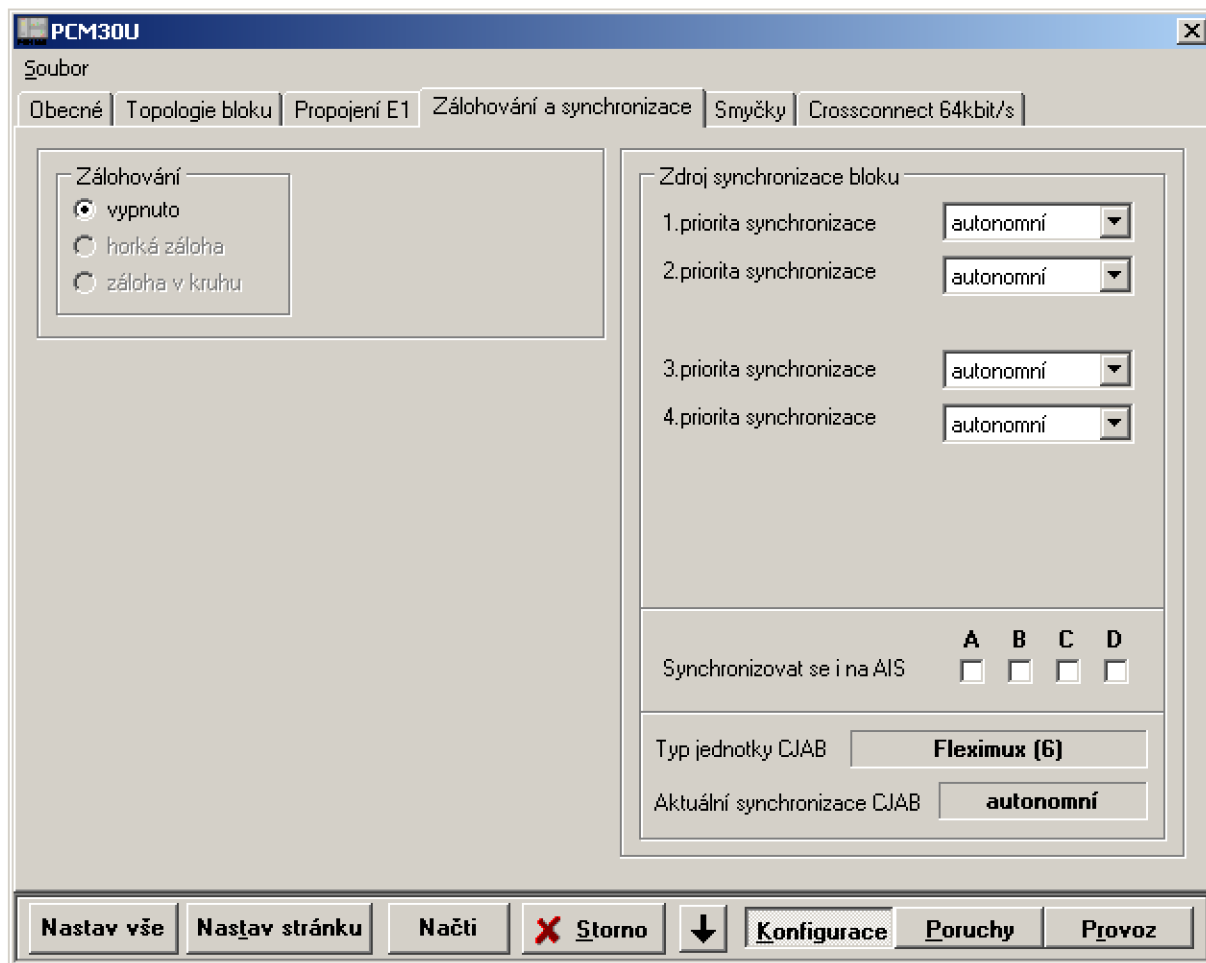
PCM30U

Soubor

Obecné | Topologie bloku | Propojení E1 | Zálohování a synchronizace | Smyčky | Crossconnect 64kbit/s

Zálohování
vypnuto
horká záloha
záloha v kruhu

Zdroj synchronizace bloku
1.priorita synchronizace autonomní
2.priorita synchronizace autonomní
3.priorita synchronizace autonomní
4.priorita synchronizace autonomní

A B C D
Synchronizovat se i na AIS

Typ jednotky CJAB Fleximux (6)
Aktuální synchronizace CJAB autonomní

Nastav vše | Nastav stránku | Načti | Storno | Konfigurace | Poruchy | Provoz